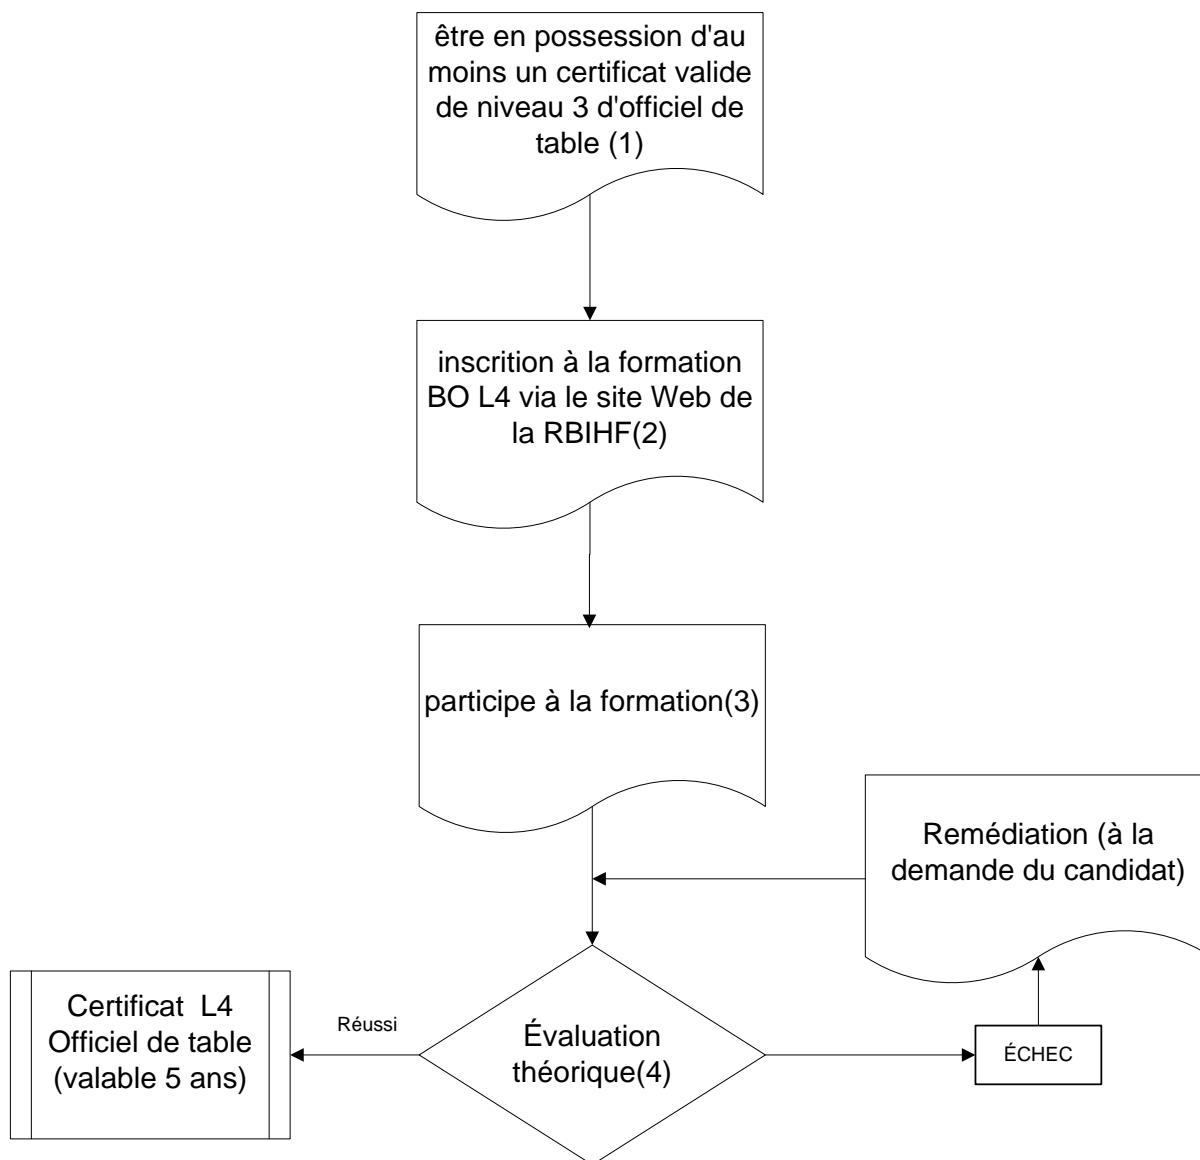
être en possession d'au moins un certificat valide de niveau 3 d'officiel de table (1)

inscrition à la formation BO L4 via le site Web de la RBIHF(2)

participe à la formation(3)

Remédiation (à la demande du candidat)

Certificat L4 Officiel de table (valable 5 ans)

Réussi

Évaluation théorique(4)

ÉCHEC